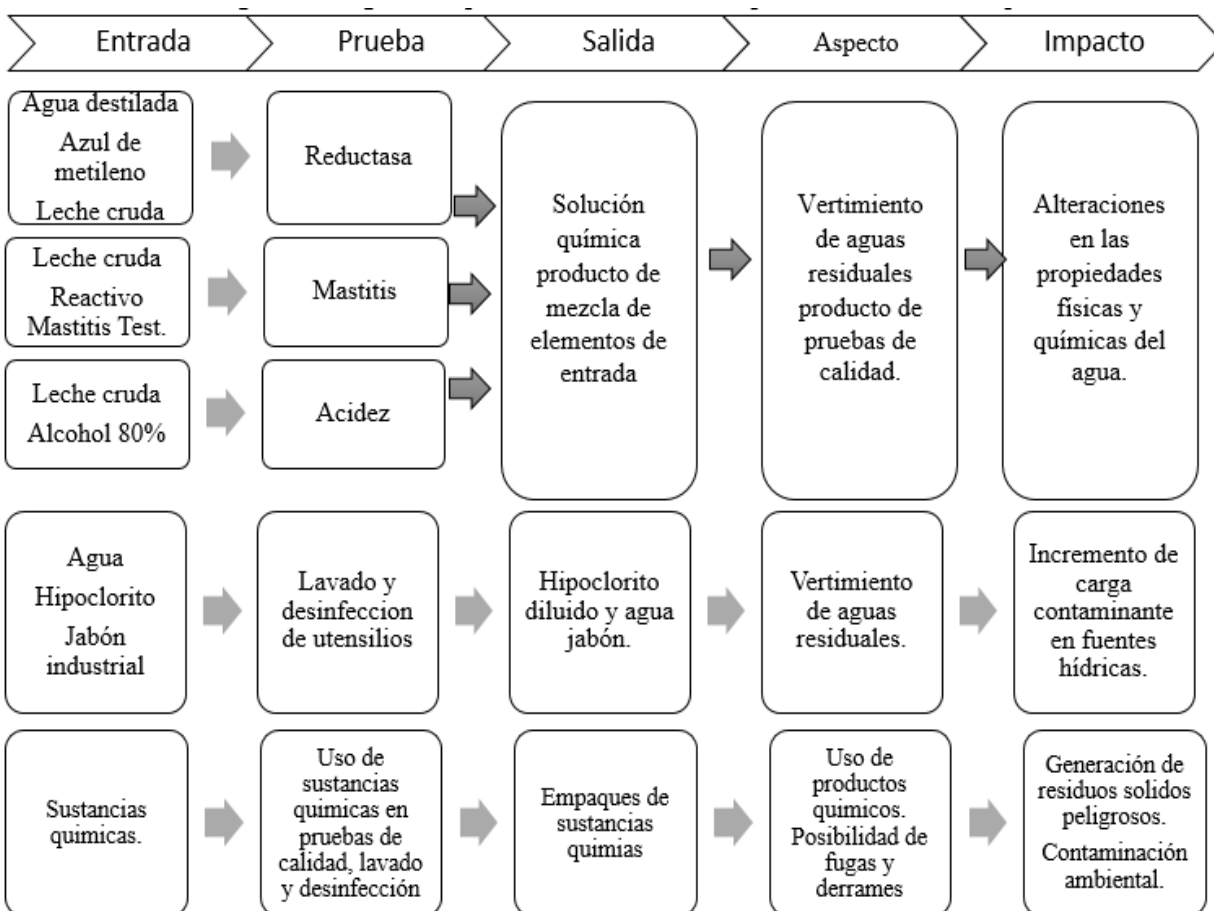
Entrada

Prueba

Salida

Aspecto

Impacto

Agua destilada
Azul de metileno
Leche cruda

Reductasa

Leche cruda
Reactivo Mastitis Test.

Mastitis

Leche cruda
Alcohol 80%

Acidez

Solución química producto de mezcla de elementos de entrada

Vertimiento de aguas residuales producto de pruebas de calidad.

Alteraciones en las propiedades físicas y químicas del agua.

Agua
Hipoclorito
Jabón industrial

Lavado y desinfeccion de utensilios

Hipoclorito diluido y agua jabón.

Vertimiento de aguas residuales.

Incremento de carga contaminante en fuentes hídricas.

Sustancias quimicas.

Uso de sustancias quimicas en pruebas de calidad, lavado y desinfección

Empaques de sustancias quimias

Uso de productos quimicos. Posibilidad de fugas y derrames

Generación de residuos solidos peligrosos.
Contaminación ambiental.